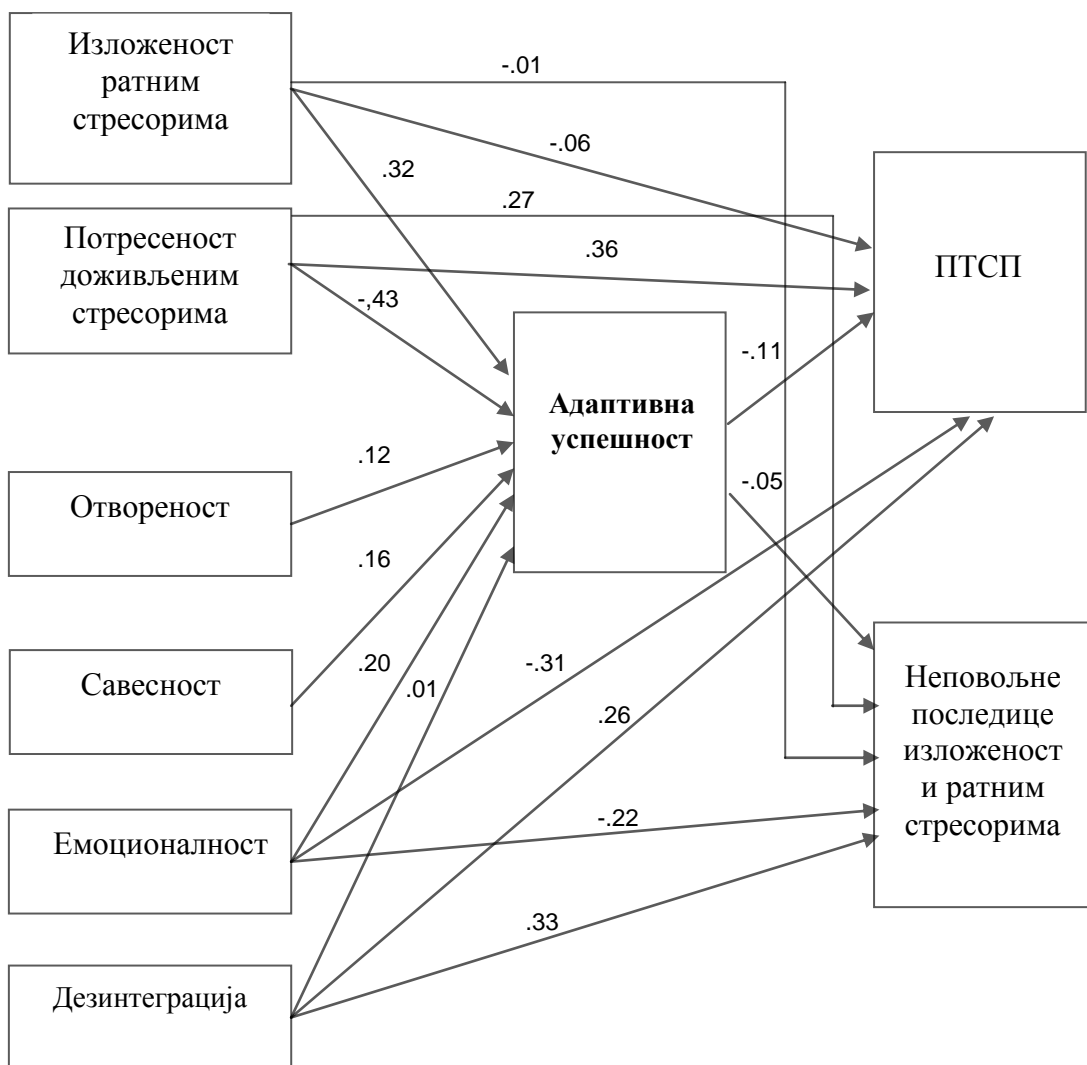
Изложеност ратним стресорима

-.01

-.06

.32

.27

Потресеност доживљеним стресорима

.36

ПТСП

-,43

-.11

Адаптивна успешност

.12

-.05

Отвореност

.16

Савесност

.20

.01

-.31

Неповољне последице изложеност и ратним стресорима

.26

-.22

Емоционалност

.33

Дезинтеграција